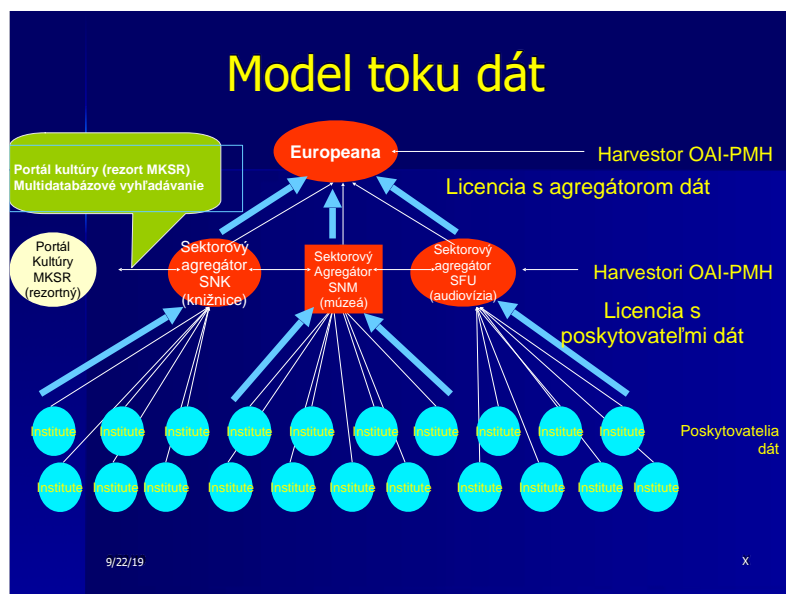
Model toku dát

Portál kultúry (rezort MKSR)
Multidatabázové vyhľadávanie

Europeana

Harvestor OAI-PMH

Licencia s agregátorom dát

Portál Kultúry MKSR (rezortný)

Sektorový agregátor SNK (knižnice)

Sektorový Agregátor SNM (múzeá)

Sektorový agregátor SFU (audiovízia)

Harvestori OAI-PMH

Licencia s poskytovateľmi dát

Institute Institute Institute Institute Institute Institute Institute Institute Institute Institute

Poskytovatelia dát

Institute Institute Institute Institute Institute Institute Institute Institute Institute Institute Institute

9/22/19

X